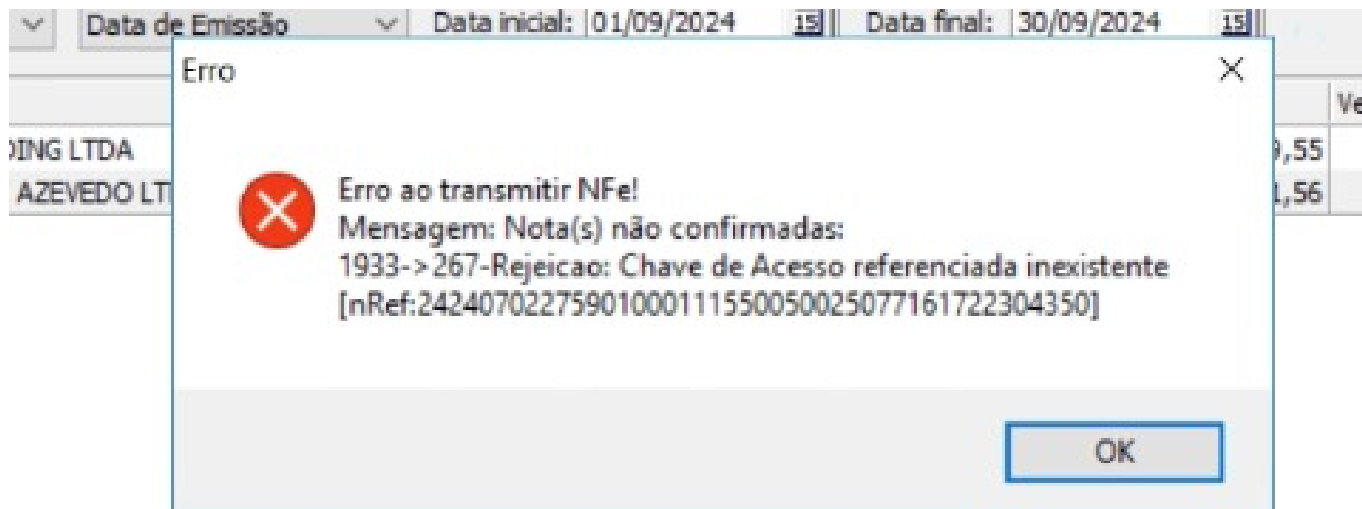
Data de Emissão
Data inicial: 01/09/2024
15
Data final: 30/09/2024
15
Ve
DING LTDA
AZEVEDO LT
9,55
1,56

Erro
×

Erro ao transmitir NFe!
Mensagem: Nota(s) não confirmadas:
1933->267-Rejeicao: Chave de Acesso referenciada inexistente [nRef:24240702275901000111550050025077161722304350]

OK